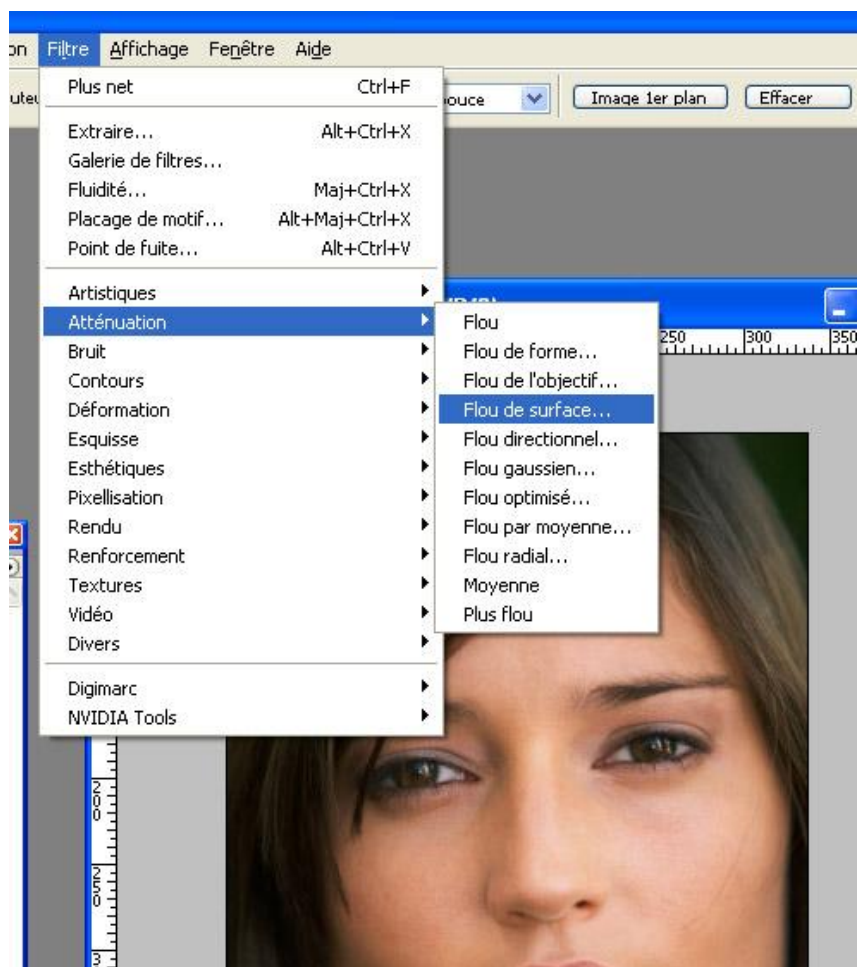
on Filtre Affichage Fenêtre Aide

uteu

Plus net Ctrl+F

ouce

Image 1er plan

Effacer

Extraire... Alt+Ctrl+X
Galerie de filtres...
Fluidité... Maj+Ctrl+X
Placage de motif... Alt+Maj+Ctrl+X
Point de fuite... Alt+Ctrl+V

Artistiques
Atténuation
Bruit
Contours
Déformation
Esquisse
Esthétiques
Pixellisation
Rendu
Renforcement
Textures
Vidéo
Divers

Digimarc
NVIDIA Tools

Flou
Flou de forme...
Flou de l'objectif...
Flou de surface...
Flou directionnel...
Flou gaussien...
Flou optimisé...
Flou par moyenne...
Flou radial...
Moyenne
Plus flou

250 300 350

200

250

3